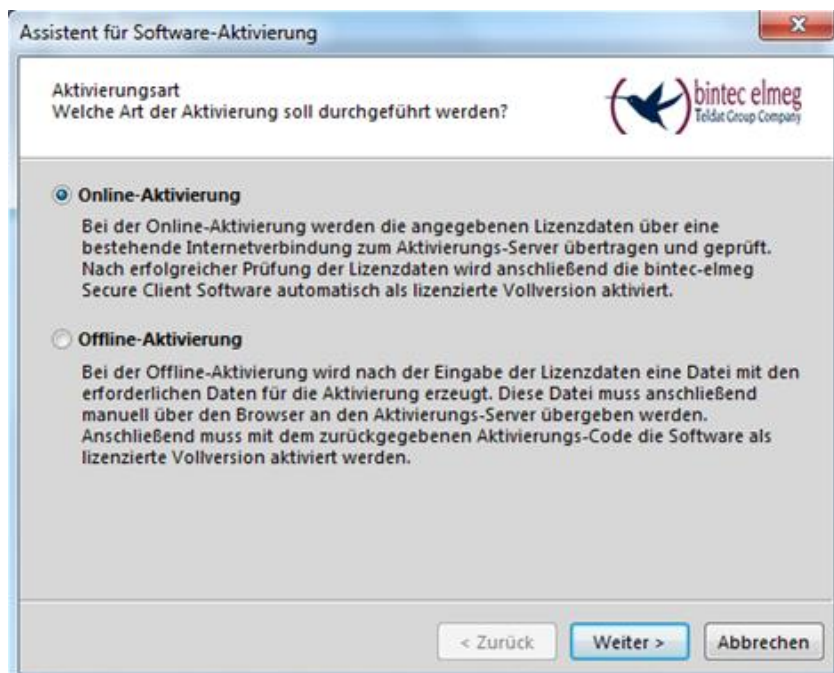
Assistent für Software-Aktivierung

Aktivierungsart
Welche Art der Aktivierung soll durchgeführt werden?

bintec elmeg
Teldat Group Company

Online-Aktivierung

Bei der Online-Aktivierung werden die angegebenen Lizenzdaten über eine bestehende Internetverbindung zum Aktivierungs-Server übertragen und geprüft. Nach erfolgreicher Prüfung der Lizenzdaten wird anschließend die bintec-elmeg Secure Client Software automatisch als lizenzierte Vollversion aktiviert.

Offline-Aktivierung

Bei der Offline-Aktivierung wird nach der Eingabe der Lizenzdaten eine Datei mit den erforderlichen Daten für die Aktivierung erzeugt. Diese Datei muss anschließend manuell über den Browser an den Aktivierungs-Server übergeben werden. Anschließend muss mit dem zurückgegebenen Aktivierungs-Code die Software als lizenzierte Vollversion aktiviert werden.

< Zurück | Weiter > | Abbrechen